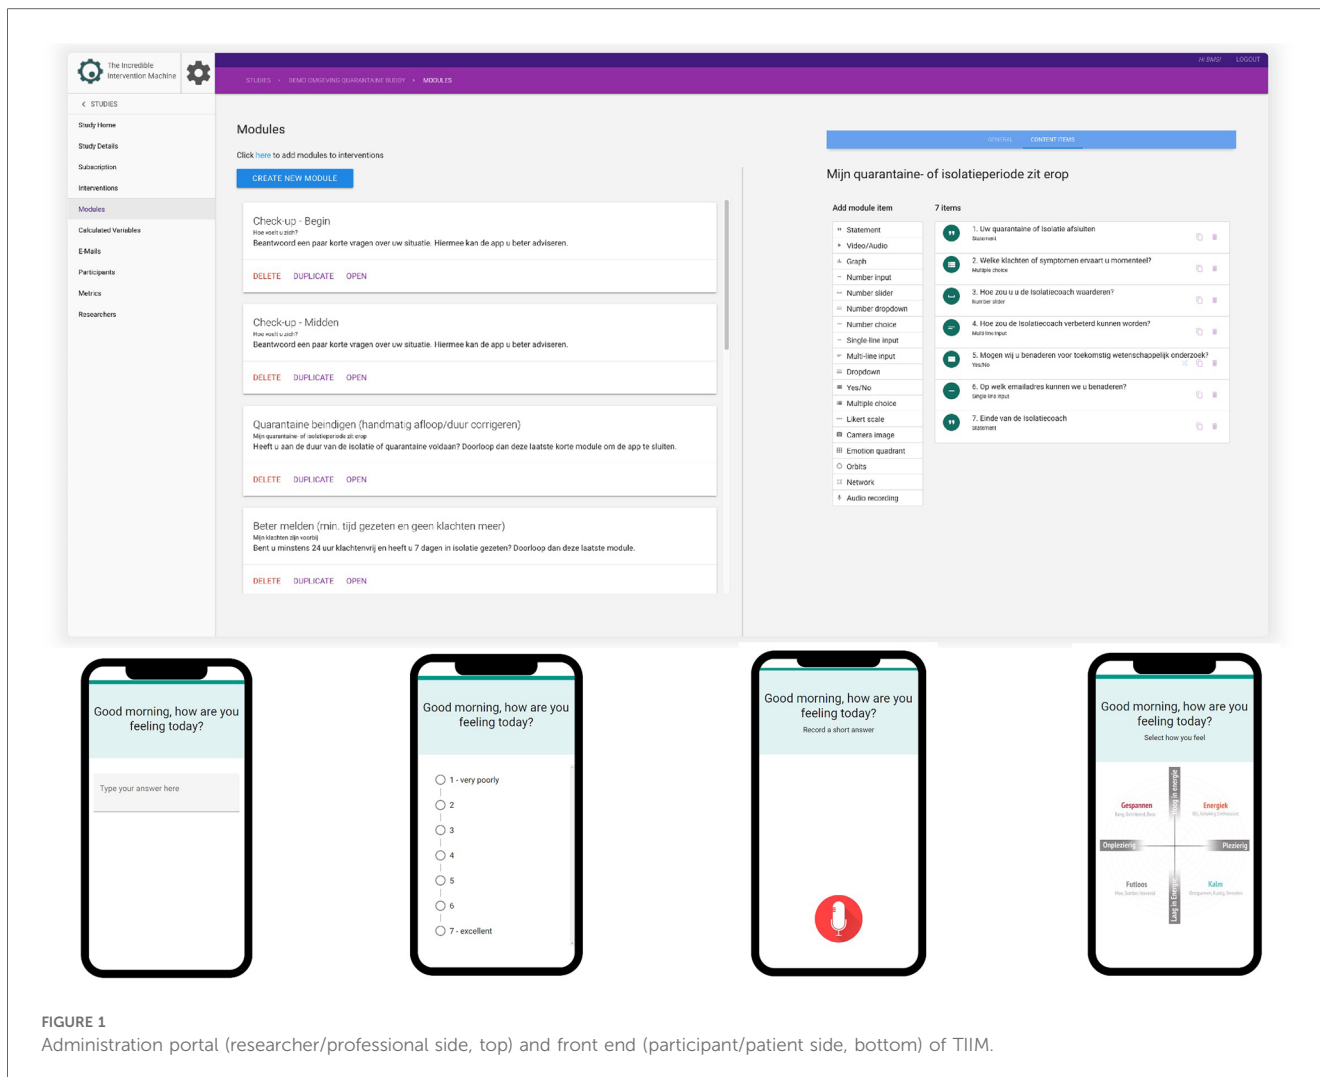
The Incredible Intervention Machine

HI BMS! LOGOUT

STUDIES › DEMO OMGEVING QUARANTAINE BUDDY › MODULES

< STUDIES

Study Home

Study Details

Subscription

Interventions

Modules

Calculated Variables

E-Mails

Participants

Metrics

Researchers

Modules

Click here to add modules to interventions

CREATE NEW MODULE

Check-up - Begin
Hoe voelt u zich?
Beantwoord een paar korte vragen over uw situatie. Hiermee kan de app u beter adviseren.

DELETE DUPLICATE OPEN

Check-up - Midden
Hoe voelt u zich?
Beantwoord een paar korte vragen over uw situatie. Hiermee kan de app u beter adviseren.

DELETE DUPLICATE OPEN

Quarantaine beindigen (handmatig afloop/duur corrigeren)
Mijn quarantaine- of isolatieperiode zit erop
Heeft u aan de duur van de isolatie of quarantaine voldaan? Doorloop dan deze laatste korte module om de app te sluiten.

DELETE DUPLICATE OPEN

Beter melden (min. tijd gezeten en geen klachten meer)
Mijn klachten zijn voorbij
Bent u minstens 24 uur klachtenvrij en heeft u 7 dagen in isolatie gezeten? Doorloop dan deze laatste module.

DELETE DUPLICATE OPEN

GENERAL CONTENT ITEMS

Mijn quarantaine- of isolatieperiode zit erop

Add module item

Statement
Video/Audio
Graph
Number input
Number slider
Number dropdown
Number choice
Single-line input
Multi-line input
Dropdown
Yes/No
Multiple choice
Likert scale
Camera image
Emotion quadrant
Orbits
Network
Audio recording

7 items

1. Uw quarantaine of isolatie afsluiten
Statement
2. Welke klachten of symptomen ervaart u momenteel?
Multiple choice
3. Hoe zou u u de isolatiecoach waarderen?
Number slider
4. Hoe zou de isolatiecoach verbeterd kunnen worden?
Multi-line input
5. Mogen wij u benaderen voor toekomstig wetenschappelijk onderzoek?
Yes/No
6. Op welk emailadres kunnen we u benaderen?
Single-line input
7. Einde van de isolatiecoach
Statement

Good morning, how are you feeling today?

Type your answer here

Good morning, how are you feeling today?

1 - very poorly
2
3
4
5
6
7 - excellent

Good morning, how are you feeling today?
Record a short answer

Good morning, how are you feeling today?
Select how you feel

Hoog in energie
Gespannen
Energiek
Onplezierig
Plezierig
Futloos
Kalm
Laag in Energie

FIGURE 1
Administration portal (researcher/professional side, top) and front end (participant/patient side, bottom) of TIIM.